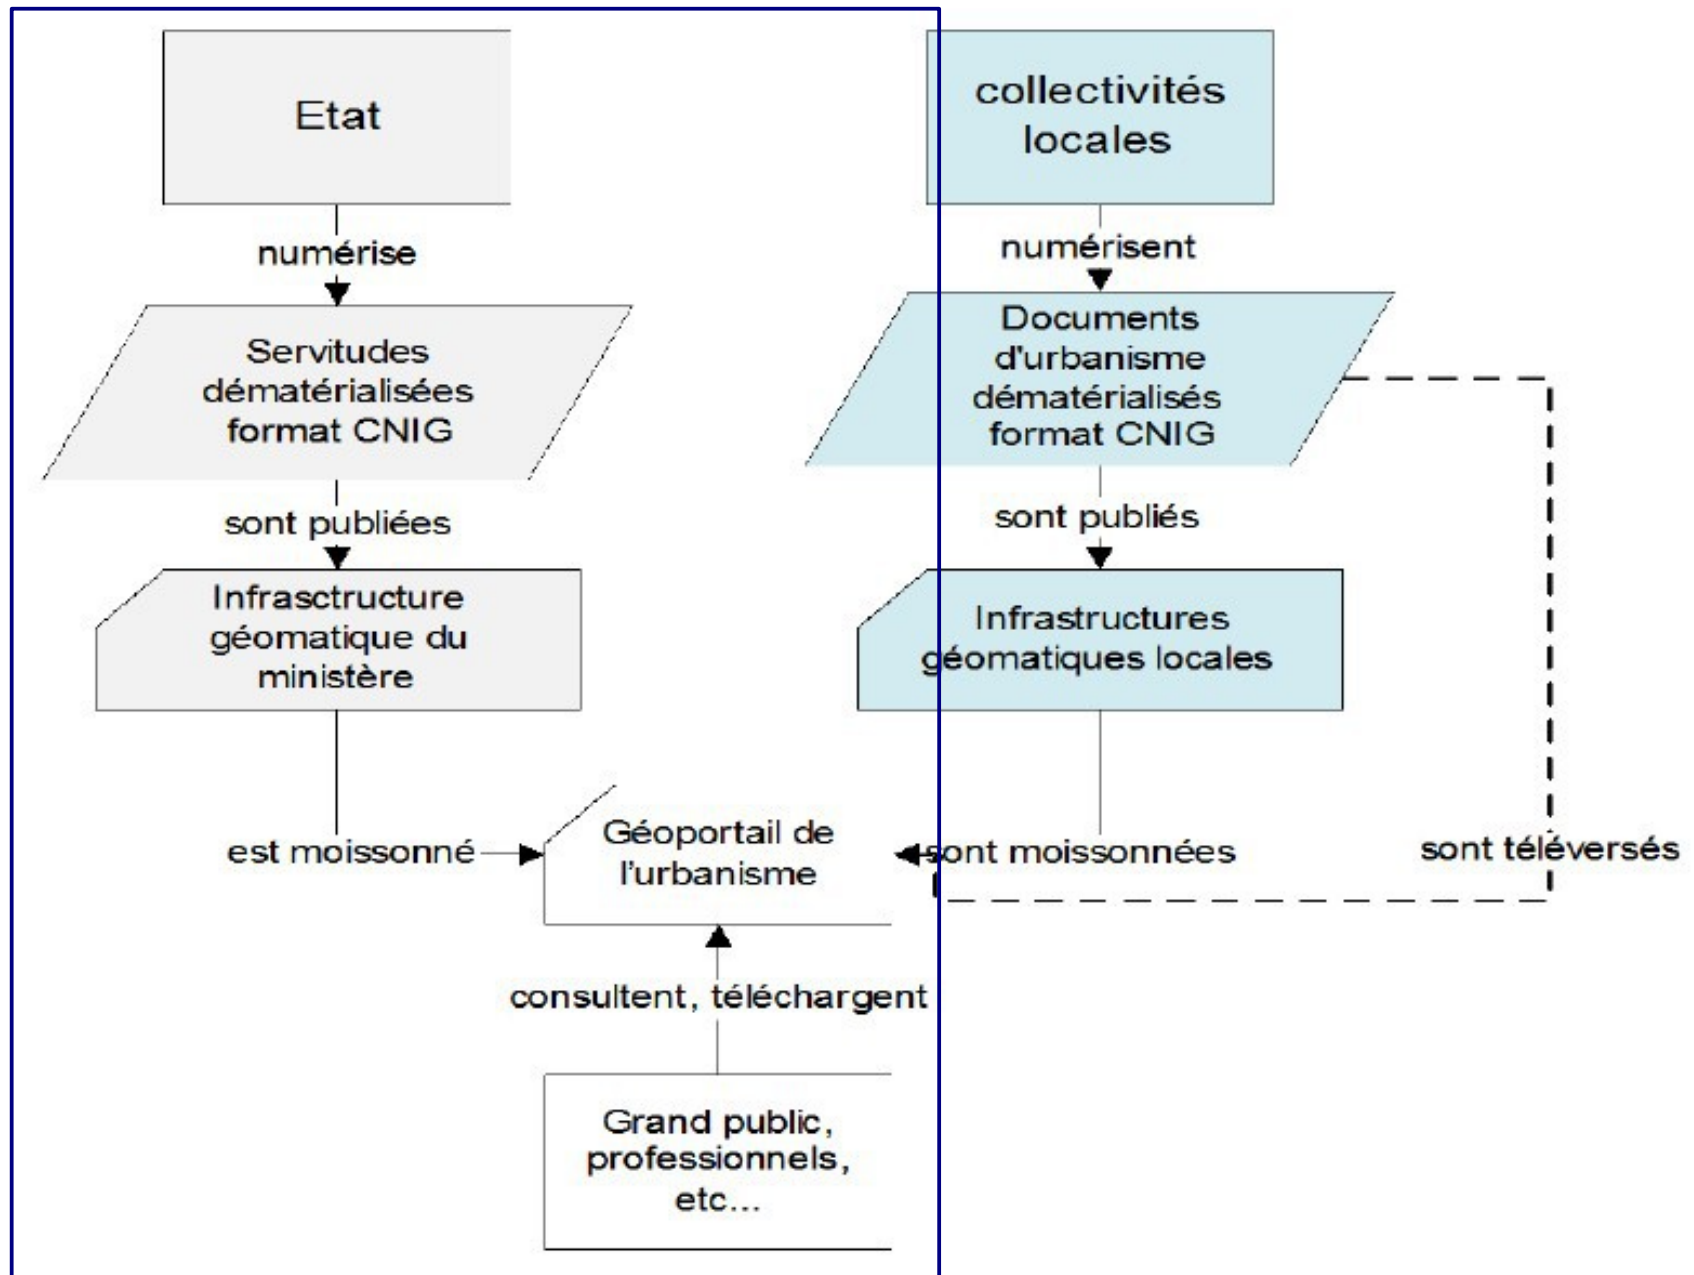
Etat

numérise

Servitudes dématérialisées format CNIG

sont publiées

Infrasctructure géomatique du ministère

est moissonné

collectivités locales

numérisent

Documents d'urbanisme dématérialisés format CNIG

sont publiés

Infrastructures géomatiques locales

sont moissonnées

sont téléversés

Géoportail de l'urbanisme

consultent, téléchargent

Grand public, professionnels, etc...